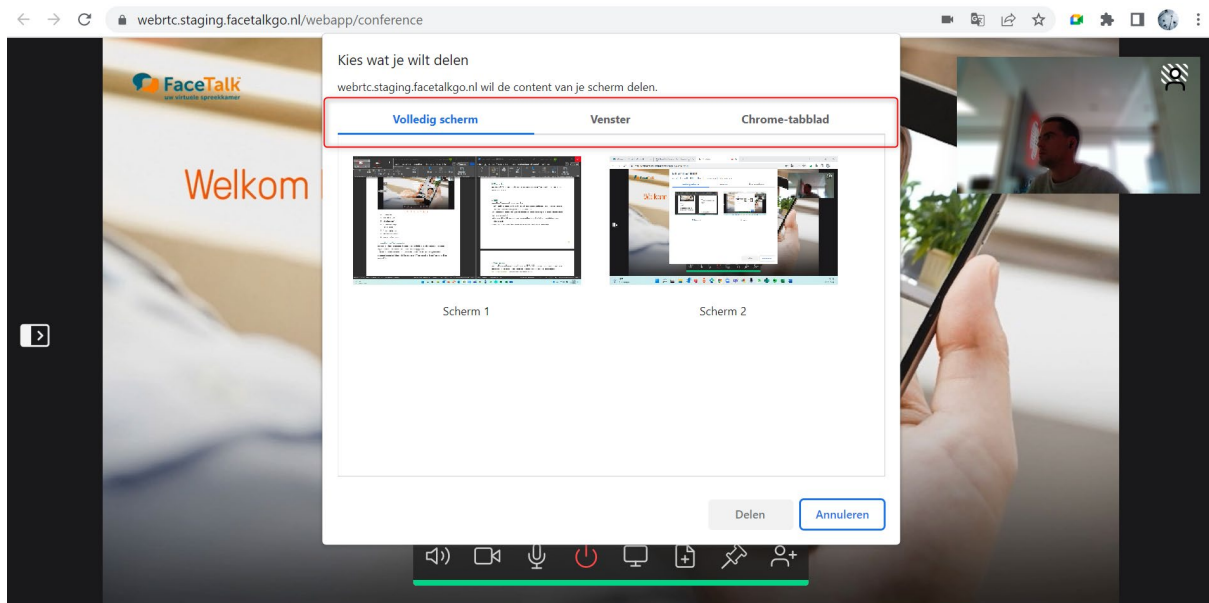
webrtc.staging.facetalkgo.nl/webapp/conference

FaceTalk
uw virtuele spreekkamer

Welkom

Kies wat je wilt delen

webrtc.staging.facetalkgo.nl wil de content van je scherm delen.

Volledig scherm

Venster

Chrome-tabblad

Scherm 1

Scherm 2

Delen

Annuleren